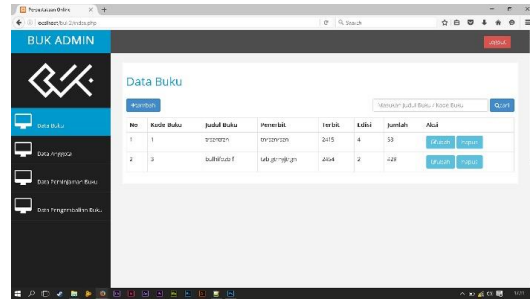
Perpustakaan Online

localhost/buku/index.php

Search

BUK ADMIN

Keluar

Data Buku

Data Anggota

Data Peminjaman Buku

Data Pengembalian Buku

Data Buku

+Tambah

Masukan Judul Buku / Kode Buku

Cari

| No | Kode Buku | Judul Buku | Penerbit | Terbit | Edisi | Jumlah | Aksi |
|---|---|---|---|---|---|---|---|
| 1 | 1 | tesmeran | tmrtesmsn | 2415 | 4 | 53 | Ubah Hapus |
| 2 | 3 | bulhifbuto f | teb ghmyjtgn | 2464 | 2 | 428 | Ubah Hapus |